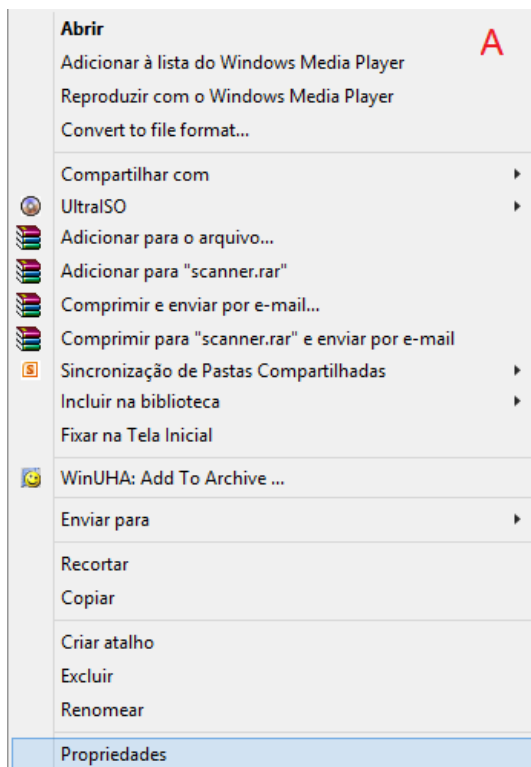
Abrir
A
Adicionar à lista do Windows Media Player
Reproduzir com o Windows Media Player
Convert to file format...

Compartilhar com
UltraISO
Adicionar para o arquivo...
Adicionar para "scanner.rar"
Comprimir e enviar por e-mail...
Comprimir para "scanner.rar" e enviar por e-mail
Sincronização de Pastas Compartilhadas
Incluir na biblioteca
Fixar na Tela Inicial

WinUHA: Add To Archive ...

Enviar para

Recortar
Copiar

Criar atalho
Excluir
Renomear

Propriedades